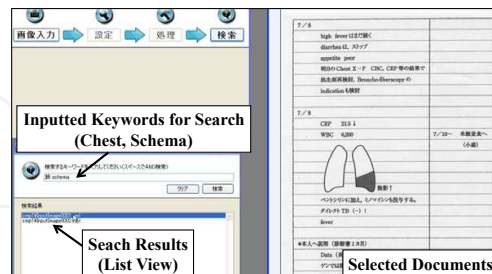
画像入力 設定 処理 検索

Inputted Keywords for Search (Chest, Schema)

検索するキーワードを入力してください(スペースでAND検索)

胸 schema

クリア 検索

検索結果

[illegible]
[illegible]

Seach Results (List View)

7/8

high feverはまだ続く

diarrheaは、ストップ

appetite poor

明日のChest X-P CBC, CRP等の結果で

抗生剤再検討, Broncho-fiberscopeの

indicationも検討

7/8

CRP 31.5 ↓

WBC 6,200

7/10~ 本館見舞へ (小泉)

肺影!

ペントシリンに加え、ミノマイシンも投与する。

ダイレクトTB (-)!

fever

*本人へ説明 (診察者1名)

Data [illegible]

デンマは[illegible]

Selected Documents